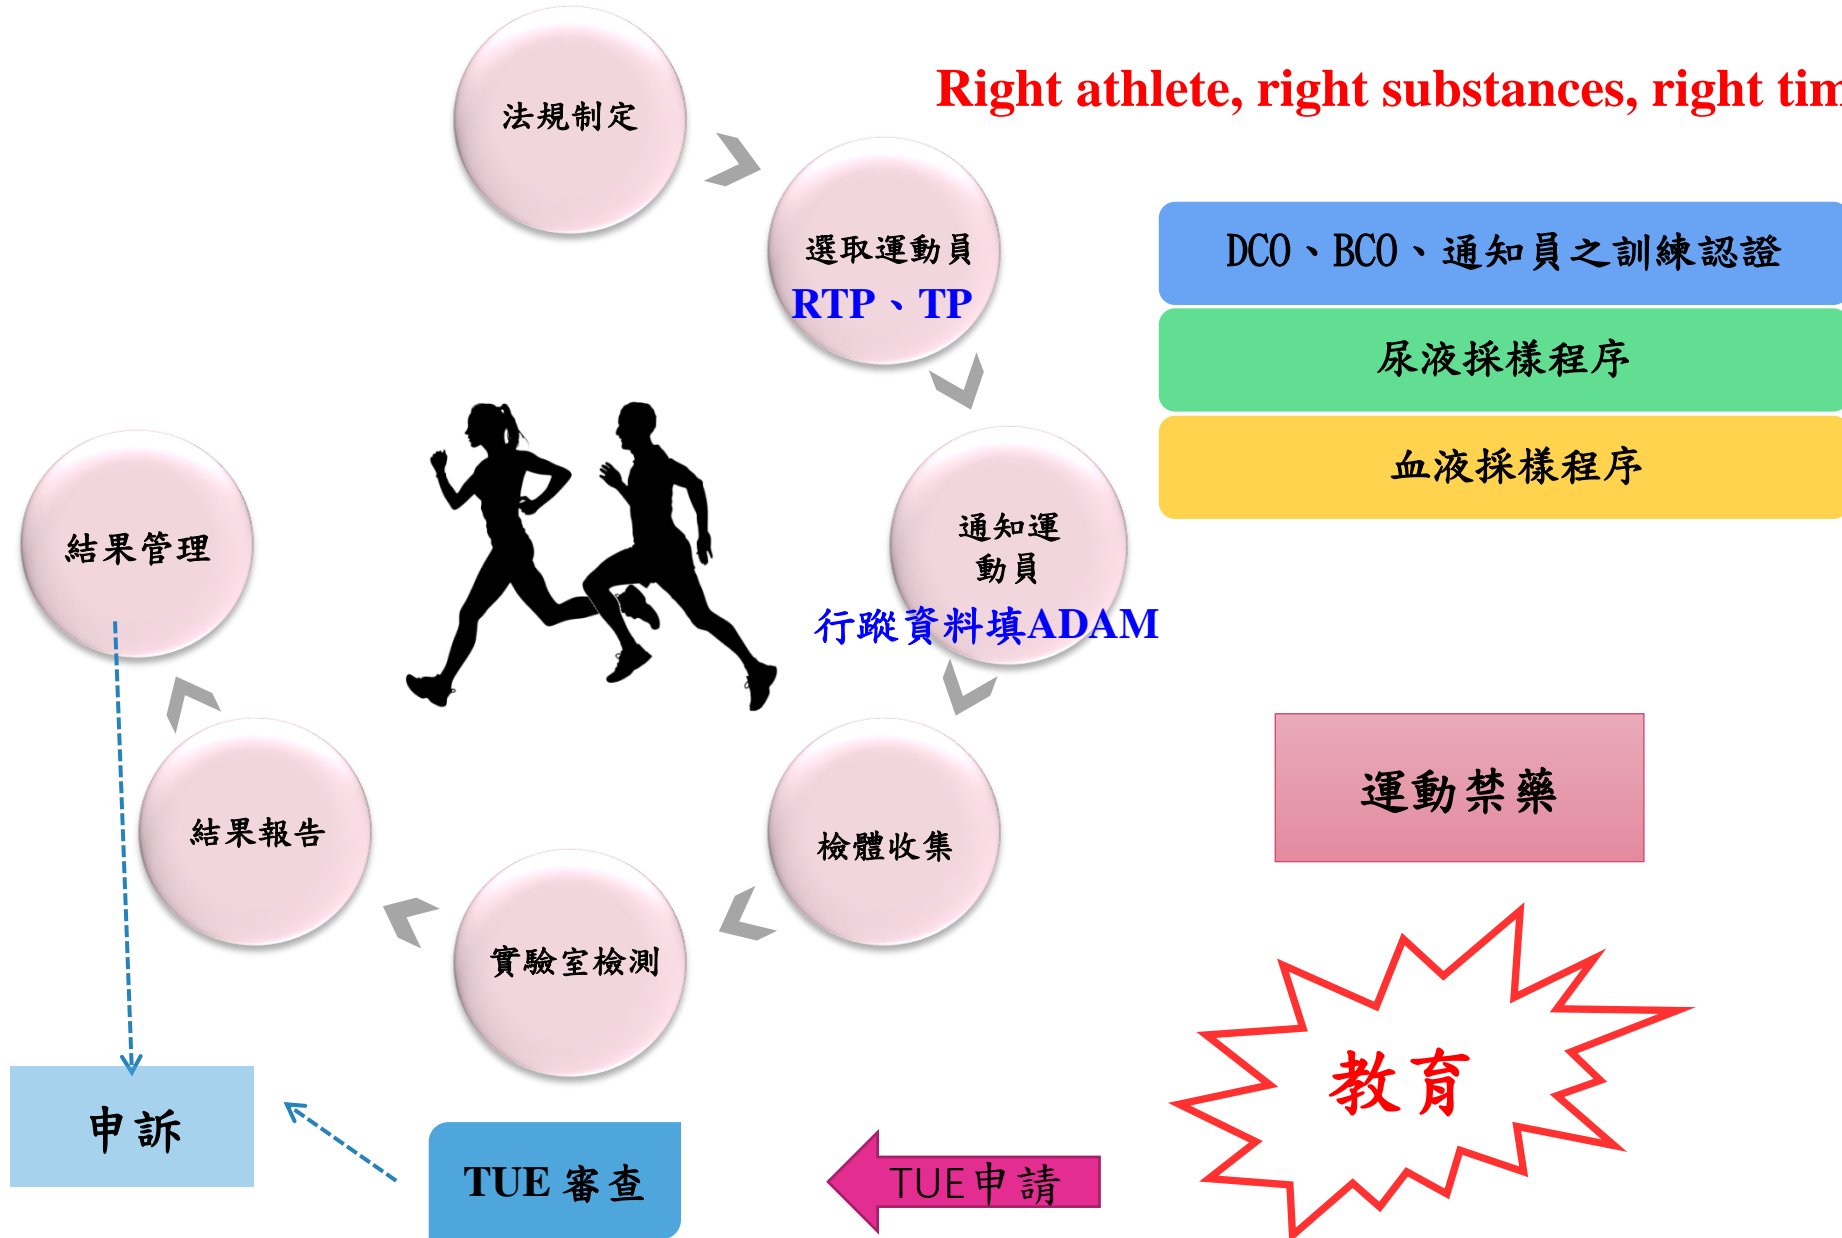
法規制定

Right athlete, right substances, right tim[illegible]

選取運動員
RTP、TP

DCO、BCO、通知員之訓練認證

尿液採樣程序

血液採樣程序

結果管理

通知運動員

行蹤資料填ADAM

運動禁藥

結果報告

檢體收集

實驗室檢測

教育

申訴

TUE 審查

TUE申請